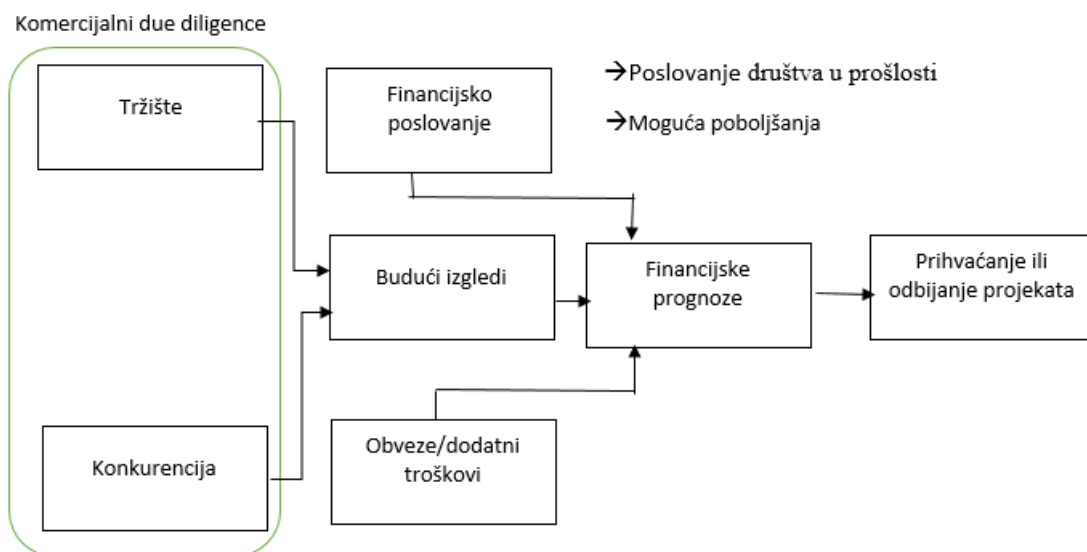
Komercijalni due diligence

Tržište

Konkurencija

Financijsko poslovanje

→Poslovanje društva u prošlosti

→Moguća poboljšanja

Budući izgledi

Financijske prognoze

Prihvaćanje ili odbijanje projekata

Obveze/dodatni troškovi